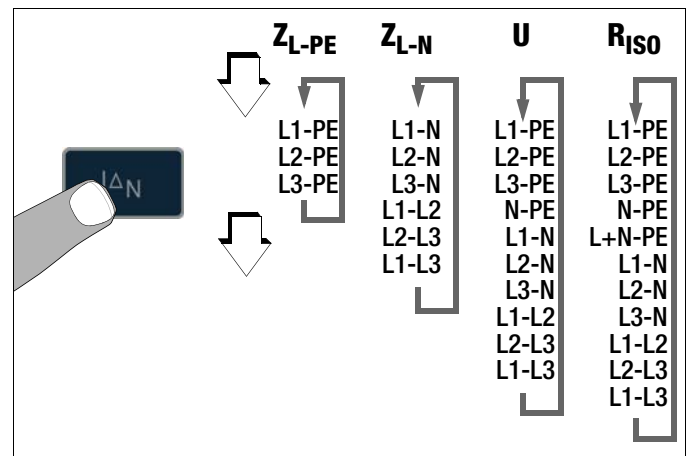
$I_{\Delta N}$

$Z_{L-PE}$

L1-PE
L2-PE
L3-PE

$Z_{L-N}$

L1-N
L2-N
L3-N
L1-L2
L2-L3
L1-L3

U

L1-PE
L2-PE
L3-PE
N-PE
L1-N
L2-N
L3-N
L1-L2
L2-L3
L1-L3

$R_{ISO}$

L1-PE
L2-PE
L3-PE
N-PE
L+N-PE
L1-N
L2-N
L3-N
L1-L2
L2-L3
L1-L3